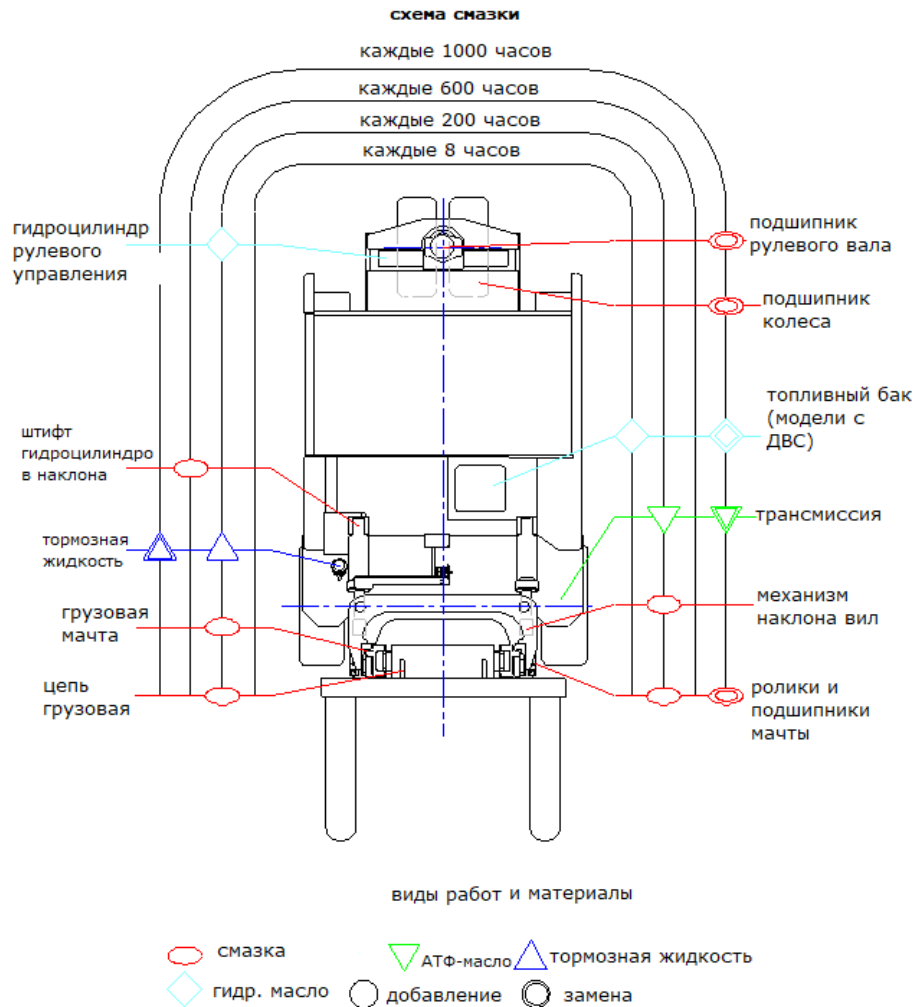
схема смазки

каждые 1000 часов

каждые 600 часов

каждые 200 часов

каждые 8 часов

гидроцилиндр рулевого управления

подшипник рулевого вала

подшипник колеса

топливный бак (модели с ДВС)

штифт гидроцилиндров наклона

тормозная жидкость

трансмиссия

механизм наклона вил

грузовая мачта

цепь грузовая

ролики и подшипники мачты

виды работ и материалы

смазка

АТФ-масло

тормозная жидкость

гидр. масло

добавление

замена